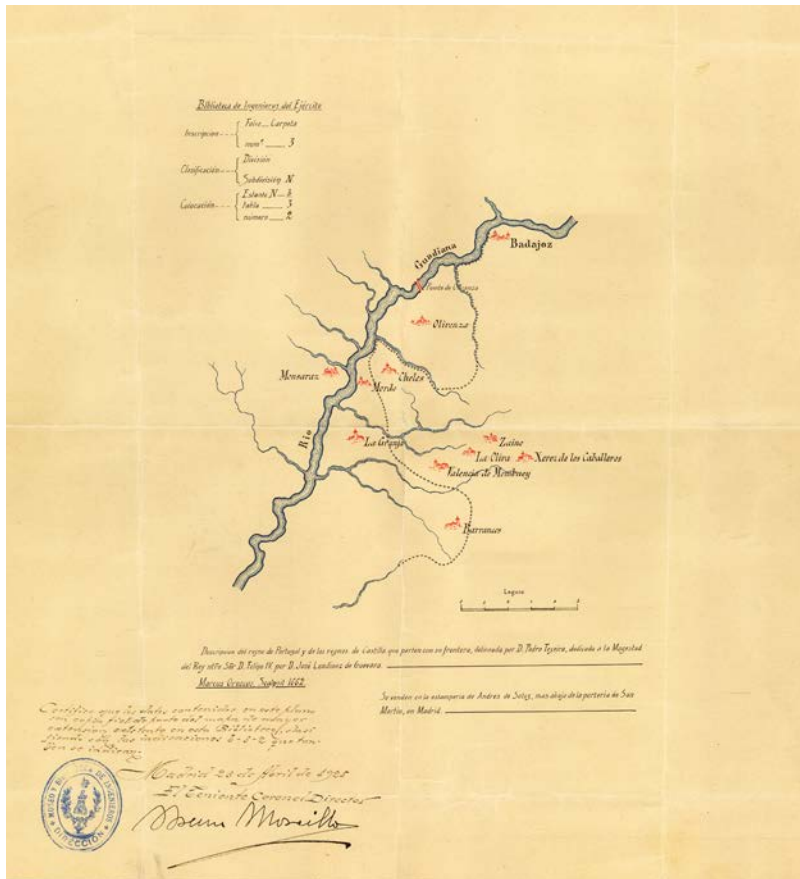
Biblioteca de Ingenieros del Ejército

Inscripción — Folio — Carpeta
num° — 3

Clasificación — División
Subdivisión N

Colocación — Estante N — 6
tabla — 3
número — 2

Badajoz
Guadiana
Puente de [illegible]
Olivenza
Monsaraz
Cheles
Mourão
Rio
La Granja
Zuino
La Oliva
Xerez de los Caballeros
Valencia de Mombuey
Barrancos

Leguas

Descripcion del reyno de Portugal y de los reynos de Castilla que parten con su frontera, delineada por D. Pedro Texeira, dedicado a la Magestad del Rey nro Sor D. Felipe IV por D. José Landinez de Guevara

Marcus Orozco. Sculpsit 1662.

Se venden en la estamperia de Andres de Sotos, mas abajo de la porteria de San Martin, en Madrid.

Certifico que los datos contenidos en este plano son copia fiel de parte del mapa de mayor extension existente en esta Biblioteca, clasificado con las indicaciones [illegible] que fon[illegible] de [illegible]

Madrid 20 de Abril de 1925
El Teniente Coronel Director
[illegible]

MUSEO Y BIBLIOTECA DE INGENIEROS
DIRECCION